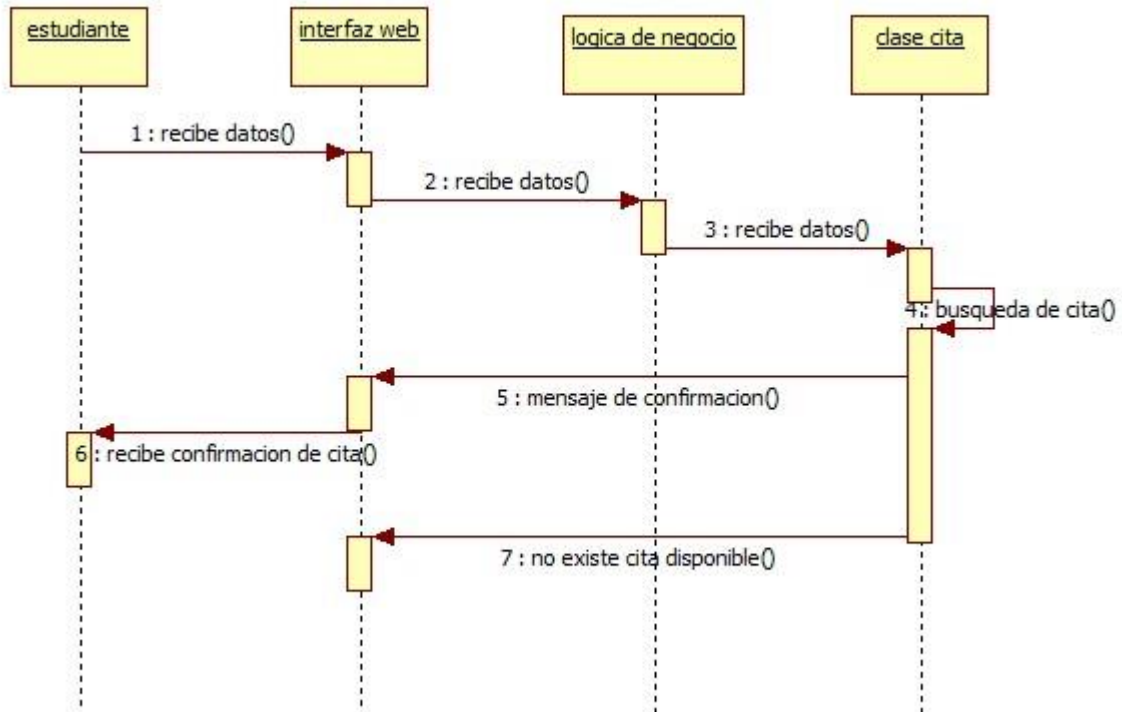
estudiante

interfaz web

logica de negocio

clase cita

1 : recibe datos()

2 : recibe datos()

3 : recibe datos()

4 : busqueda de cita()

5 : mensaje de confirmacion()

6 : recibe confirmacion de cita()

7 : no existe cita disponible()